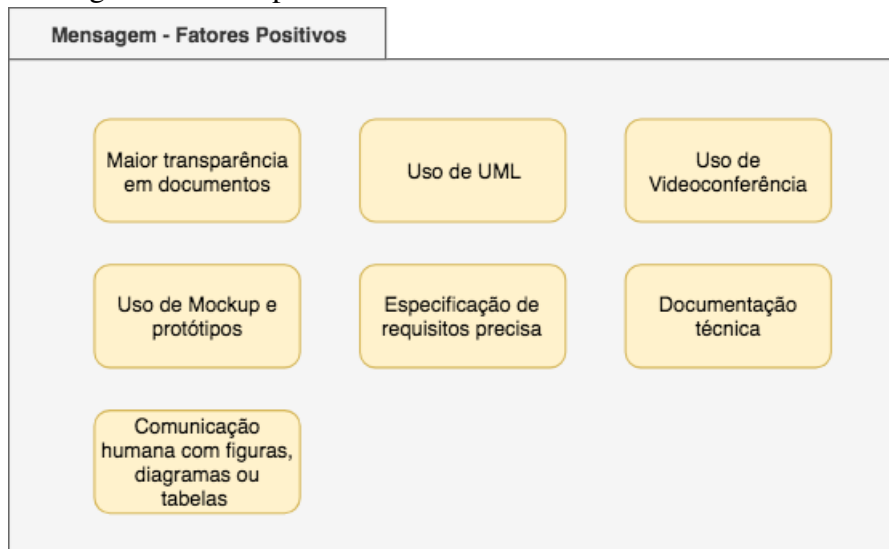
Mensagem - Fatores Positivos

Maior transparência em documentos

Uso de UML

Uso de Videoconferência

Uso de Mockup e protótipos

Especificação de requisitos precisa

Documentação técnica

Comunicação humana com figuras, diagramas ou tabelas